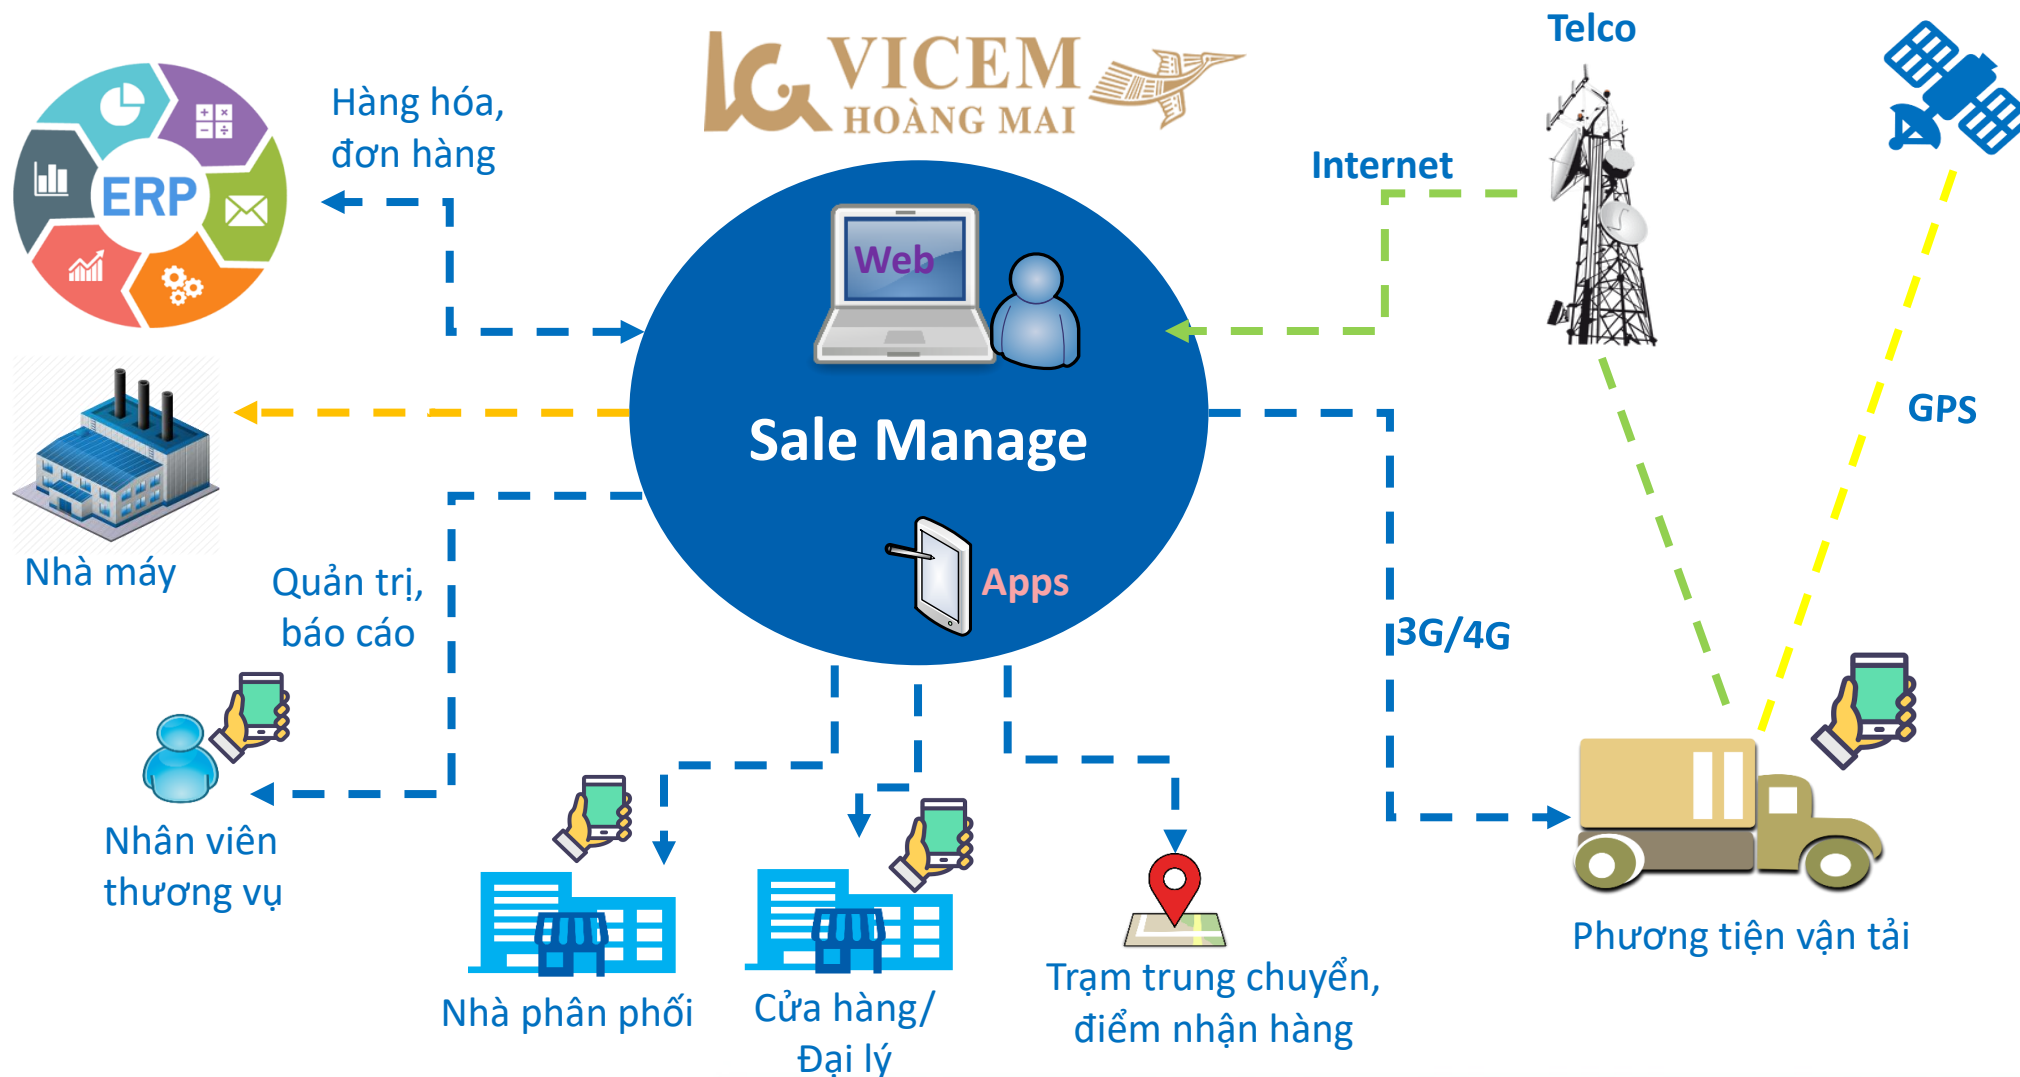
VICEM
HOÀNG MAI

ERP

Hàng hóa, đơn hàng

Telco

Internet

Web

Sale Manage

Apps

Nhà máy

Quản trị, báo cáo

GPS

3G/4G

Nhân viên thương vụ

Nhà phân phối

Cửa hàng/ Đại lý

Trạm trung chuyển, điểm nhận hàng

Phương tiện vận tải